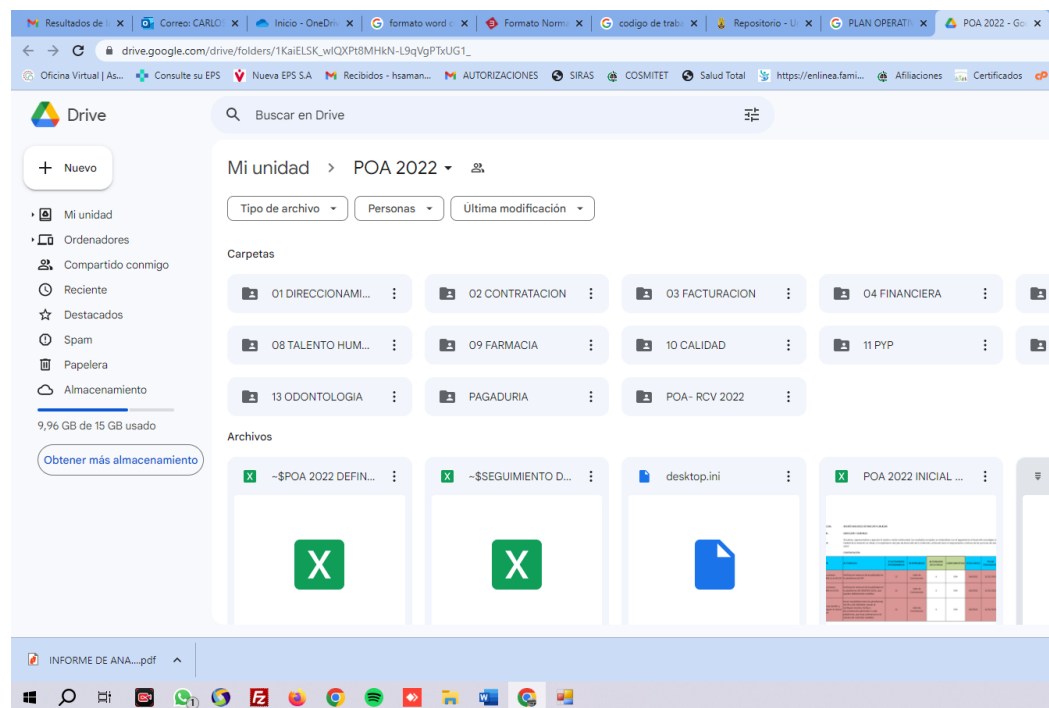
Resultados de | Correo: CARLOS | Inicio - OneDriv | formato word | Formato Norma | codigo de traba | Repositorio - U | PLAN OPERATI | POA 2022 - Go

drive.google.com/drive/folders/1KaiELSK_wlQXPt8MHkN-L9qVgPTxUG1_

Oficina Virtual | As... | Consulte su EPS | Nueva EPS S.A | Recibidos - hsaman... | AUTORIZACIONES | SIRAS | COSMITET | Salud Total | https://enlinea.fami... | Afiliaciones | Certificados

Drive

Buscar en Drive

Nuevo

Mi unidad
Ordenadores
Compartido conmigo
Reciente
Destacados
Spam
Papelera
Almacenamiento

9,96 GB de 15 GB usado

Obtener más almacenamiento

Mi unidad > POA 2022

Tipo de archivo | Personas | Última modificación

Carpetas

01 DIRECCIONAMI...
02 CONTRATACION
03 FACTURACION
04 FINANCIERA
08 TALENTO HUM...
09 FARMACIA
10 CALIDAD
11 PYP
13 ODONTOLOGIA
PAGADURIA
POA- RCV 2022

Archivos

~$POA 2022 DEFIN...
~$SEGUIMIENTO D...
desktop.ini
POA 2022 INICIAL ...

INFORME DE ANA....pdf